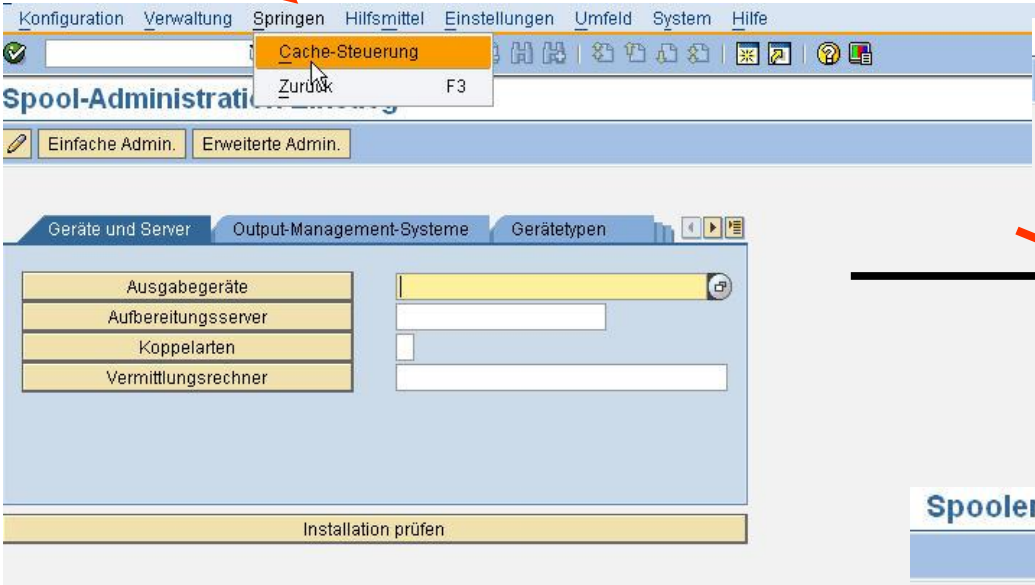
Konfiguration Verwaltung Springen Hilfsmittel Einstellungen Umfeld System Hilfe

Cache-Steuerung
Zurück F3

Spool-Administration: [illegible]

Einfache Admin. Erweiterte Admin.

Geräte und Server Output-Management-Systeme Gerätetypen

Ausgabegeräte
Aufbereitungsserver
Koppelarten
Vermittlungsrechner

Installation prüfen

Spooler